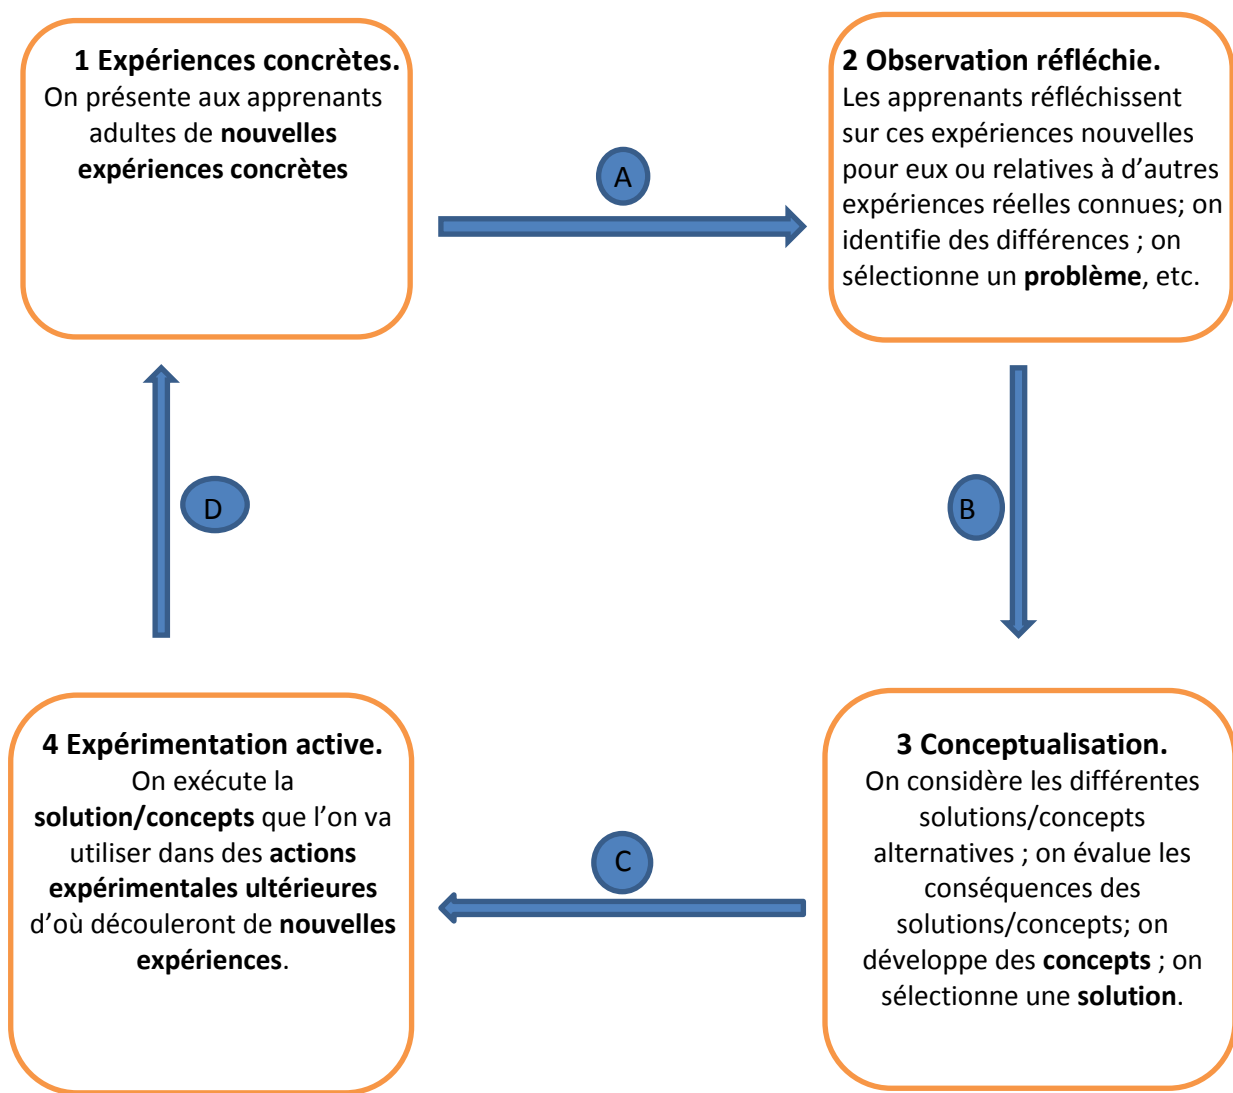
1 Expériences concrètes.
On présente aux apprenants adultes de nouvelles expériences concrètes

A

2 Observation réfléchie.
Les apprenants réfléchissent sur ces expériences nouvelles pour eux ou relatives à d'autres expériences réelles connues; on identifie des différences ; on sélectionne un problème, etc.

D

B

4 Expérimentation active.
On exécute la solution/concepts que l'on va utiliser dans des actions expérimentales ultérieures d'où découleront de nouvelles expériences.

C

3 Conceptualisation.
On considère les différentes solutions/concepts alternatives ; on évalue les conséquences des solutions/concepts; on développe des concepts ; on sélectionne une solution.